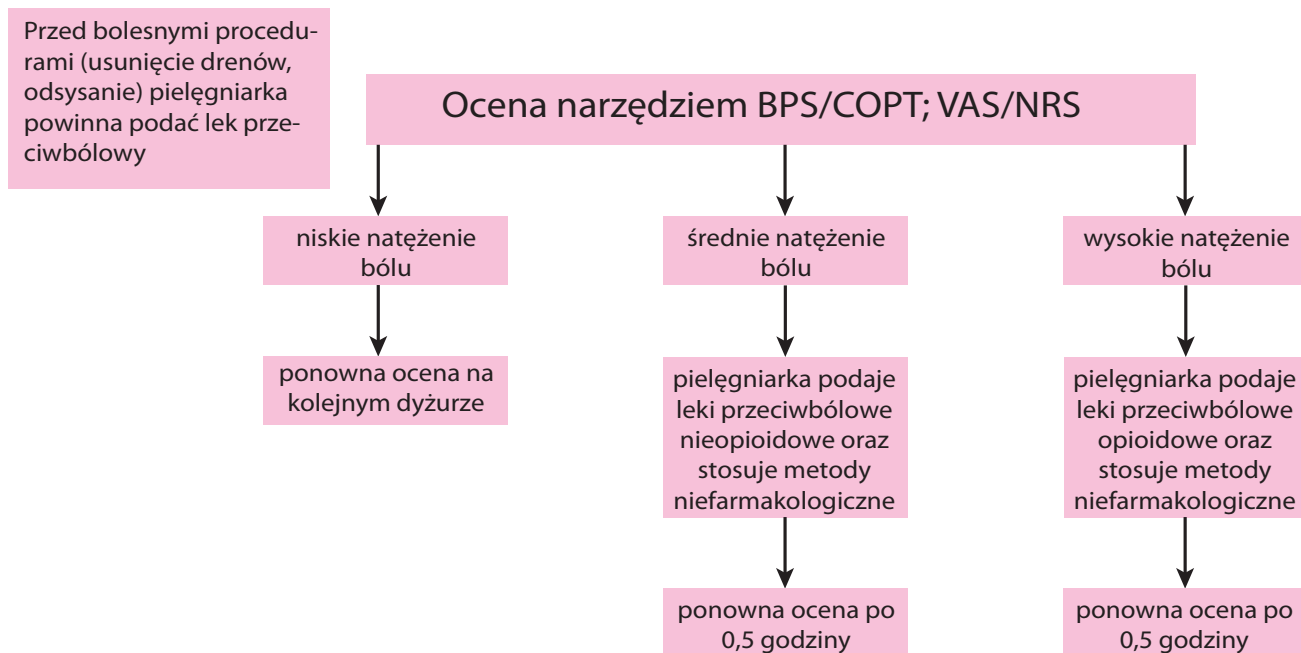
Przed bolesnymi procedurami (usunięcie drenów, odsysanie) pielęgniarka powinna podać lek przeciwbólowy

Ocena narzędziem BPS/COPT; VAS/NRS

niskie natężenie bólu

ponowna ocena na kolejnym dyżurze

średnie natężenie bólu

pielęgniarka podaje leki przeciwbólowe nieopioidowe oraz stosuje metody niefarmakologiczne

ponowna ocena po 0,5 godziny

wysokie natężenie bólu

pielęgniarka podaje leki przeciwbólowe opioidowe oraz stosuje metody niefarmakologiczne

ponowna ocena po 0,5 godziny